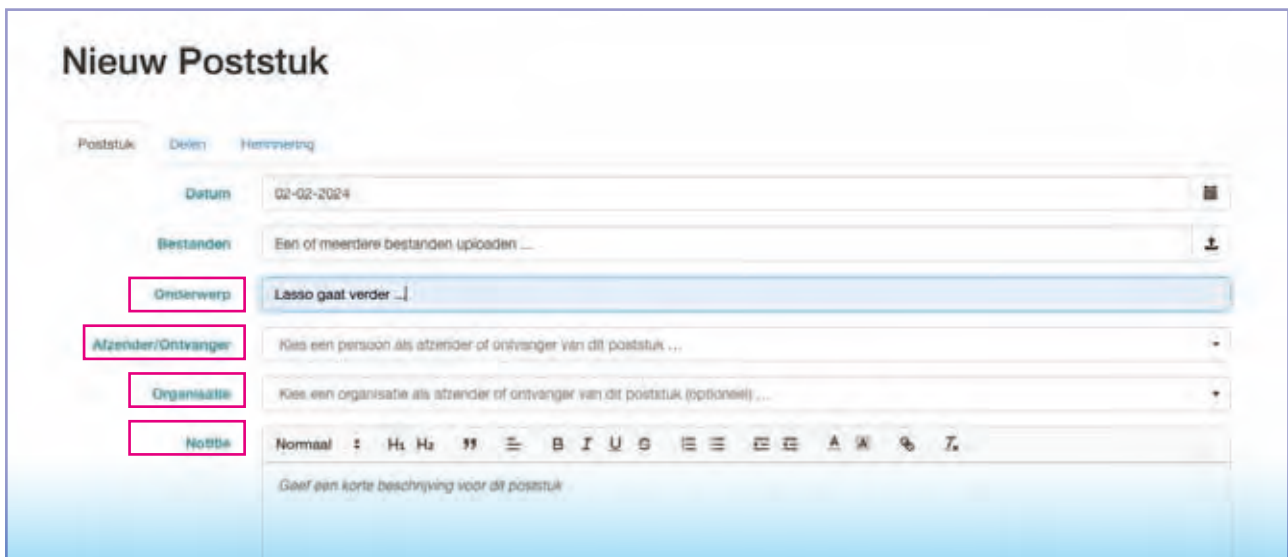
Nieuw Poststuk

Poststuk Delen Herinnering

Datum 02-02-2024

Bestanden Een of meerdere bestanden uploaden ...

Onderwerp Lasso gaat verder ...

Afzender/Ontvanger Kies een persoon als afzender of ontvanger van dit poststuk ...

Organisatie Kies een organisatie als afzender of ontvanger van dit poststuk (optioneel) ...

Notitie Normaal H1 H2 ” B I U S A

Geef een korte beschrijving voor dit poststuk